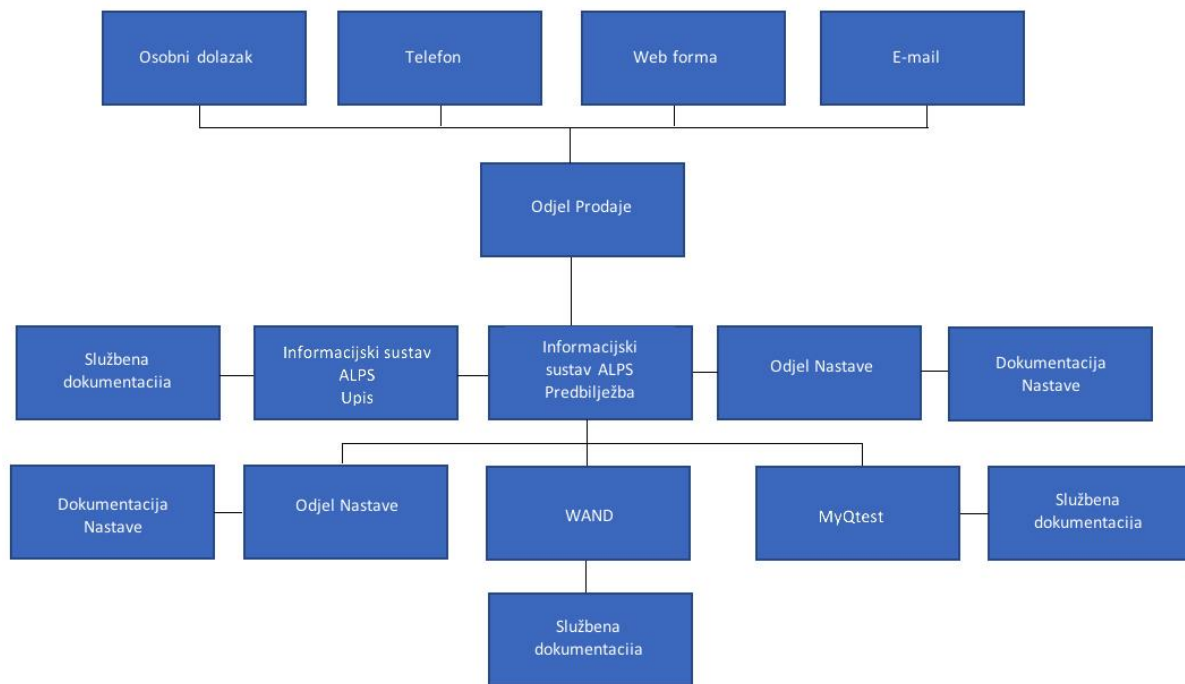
Osobni dolazak

Telefon

Web forma

E-mail

Odjel Prodaje

Službena dokumentacija

Informacijski sustav ALPS Upis

Informacijski sustav ALPS Predbilježba

Odjel Nastave

Dokumentacija Nastave

Dokumentacija Nastave

Odjel Nastave

WAND

MyQtest

Službena dokumentacija

Službena dokumentacija